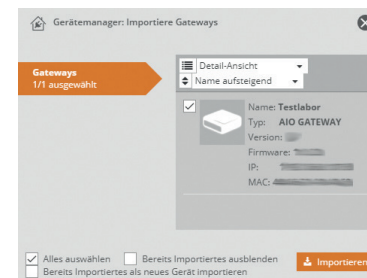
Gerätemanager: Importiere Gateways

Gateways
1/1 ausgewählt

Detail-Ansicht
Name aufsteigend

Name: Testlabor
Typ: AIO GATEWAY
Version: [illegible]
Firmware: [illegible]
IP: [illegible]
MAC: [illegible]

Alles auswählen
Bereits Importiertes ausblenden
Bereits Importiertes als neues Gerät importieren

Importieren